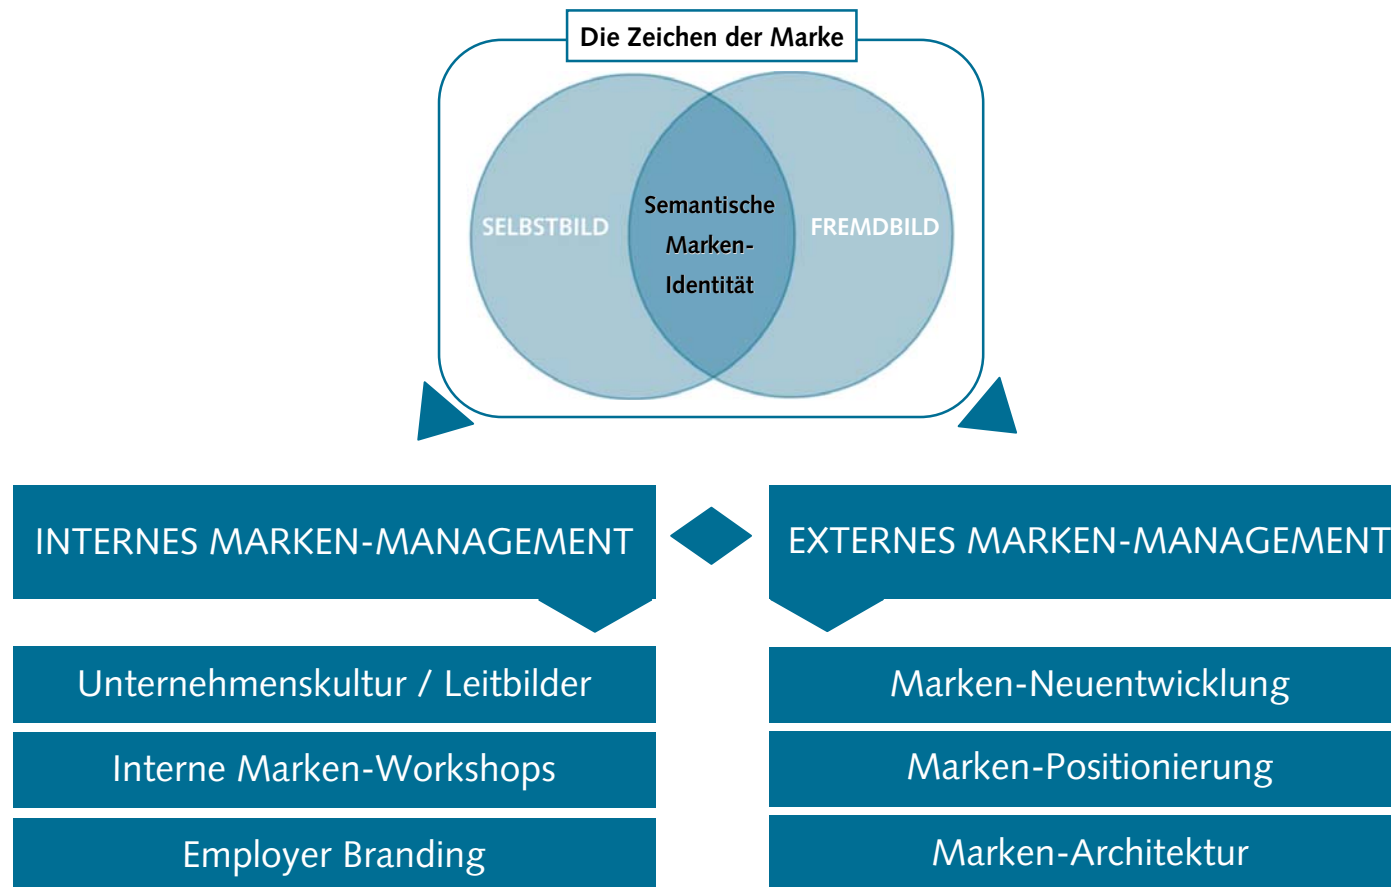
Die Zeichen der Marke

SELBSTBILD

Semantische Marken-Identität

FREMDBILD

INTERNES MARKEN-MANAGEMENT

EXTERNES MARKEN-MANAGEMENT

Unternehmenskultur / Leitbilder

Interne Marken-Workshops

Employer Branding

Marken-Neuentwicklung

Marken-Positionierung

Marken-Architektur